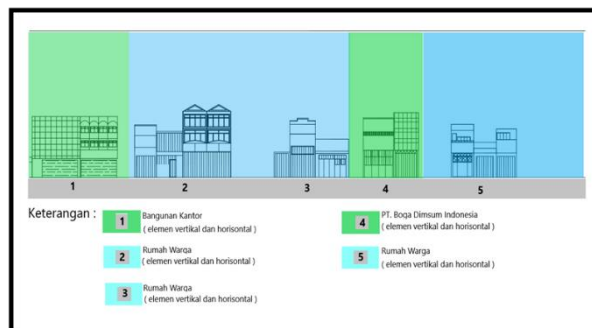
1 2 3 4 5

Keterangan :

1 Bangunan Kantor
( elemen vertikal dan horisontal )

2 Rumah Warga
( elemen vertikal dan horisontal )

3 Rumah Warga
( elemen vertikal dan horisontal )

4 PT. Boqa Dimsum Indonesia
( elemen vertikal dan horisontal )

5 Rumah Warga
( elemen vertikal dan horisontal )